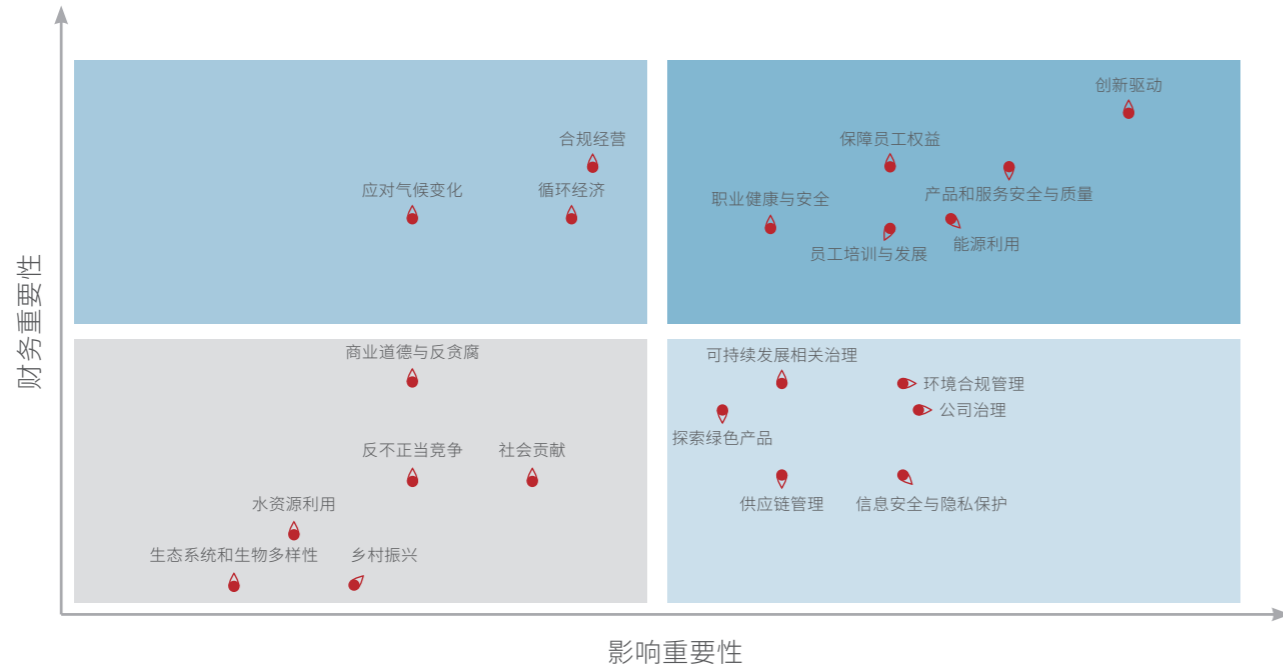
财务重要性

合规经营
应对气候变化
循环经济

创新驱动
保障员工权益
产品和服务安全与质量
职业健康与安全
能源利用
员工培训与发展

商业道德与反贪腐
反不正当竞争
社会贡献
水资源利用
生态系统和生物多样性
乡村振兴

可持续发展相关治理
环境合规管理
公司治理
探索绿色产品
供应链管理
信息安全与隐私保护

影响重要性